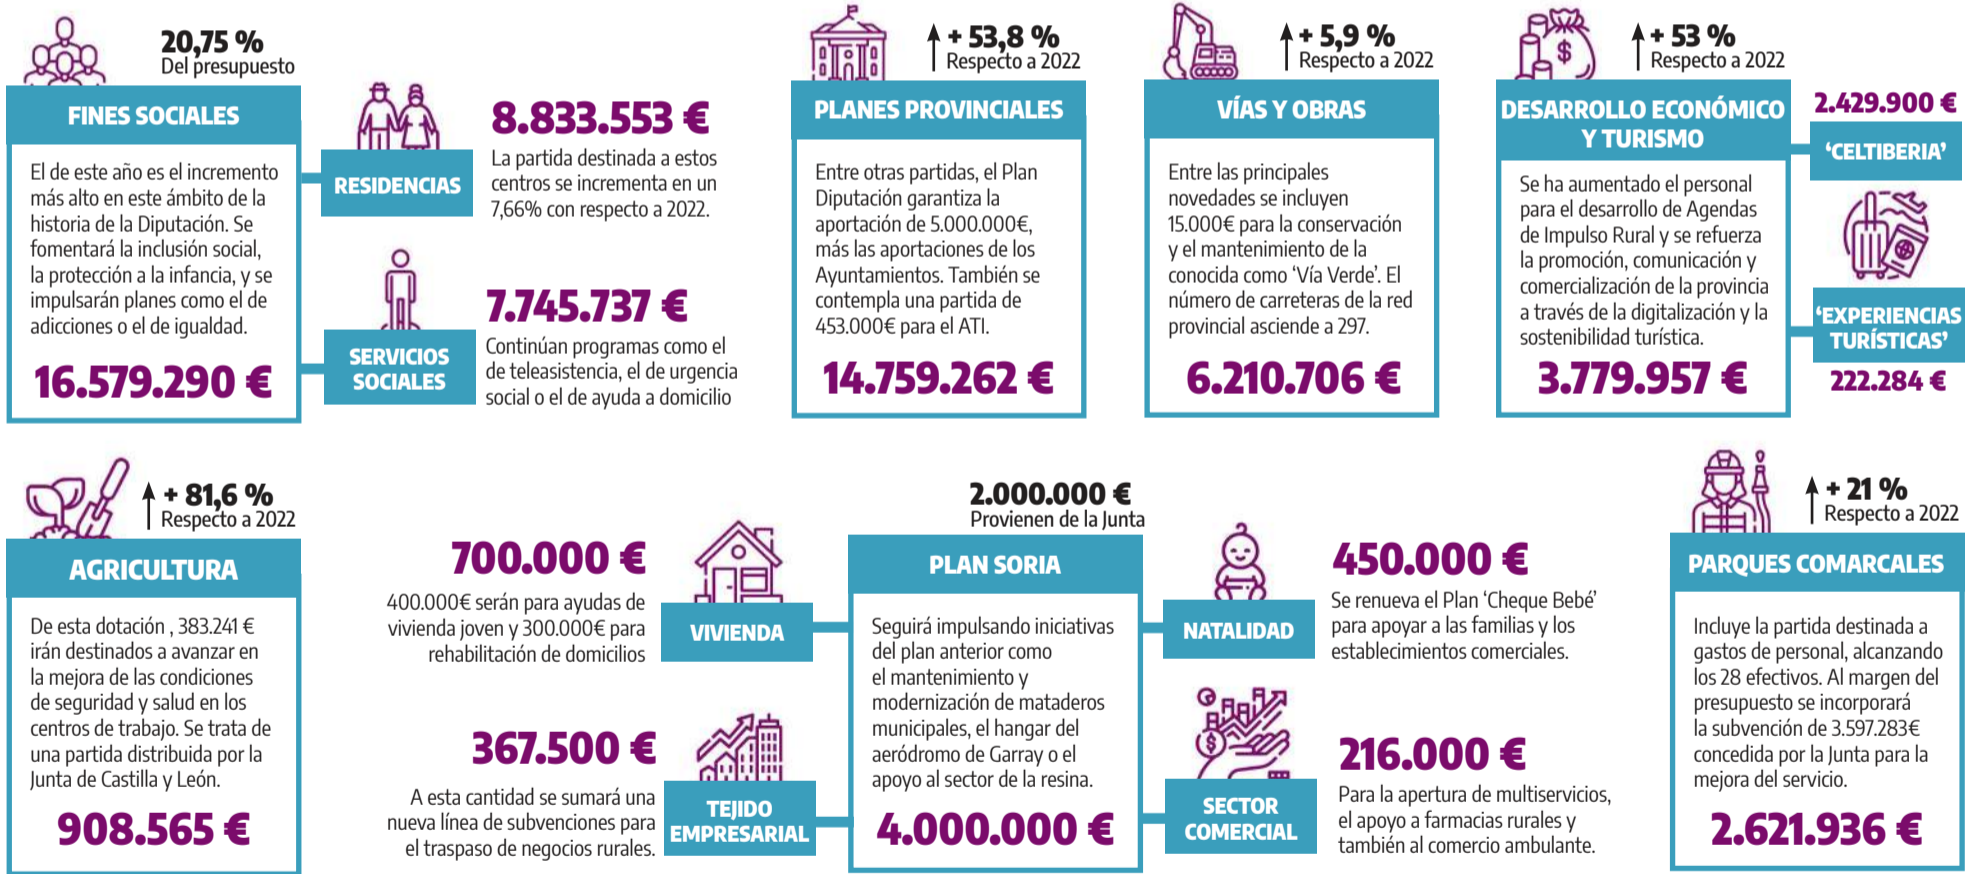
20,75 %
Del presupuesto

FINES SOCIALES

El de este año es el incremento más alto en este ámbito de la historia de la Diputación. Se fomentará la inclusión social, la protección a la infancia, y se impulsarán planes como el de adicciones o el de igualdad.

16.579.290 €

RESIDENCIAS

8.833.553 €

La partida destinada a estos centros se incrementa en un 7,66% con respecto a 2022.

SERVICIOS SOCIALES

7.745.737 €

Continúan programas como el de teleasistencia, el de urgencia social o el de ayuda a domicilio

+ 53,8 %
Respecto a 2022

PLANES PROVINCIALES

Entre otras partidas, el Plan Diputación garantiza la aportación de 5.000.000€, más las aportaciones de los Ayuntamientos. También se contempla una partida de 453.000€ para el ATI.

14.759.262 €

+ 5,9 %
Respecto a 2022

VÍAS Y OBRAS

Entre las principales novedades se incluyen 15.000€ para la conservación y el mantenimiento de la conocida como 'Vía Verde'. El número de carreteras de la red provincial asciende a 297.

6.210.706 €

+ 53 %
Respecto a 2022

DESARROLLO ECONÓMICO Y TURISMO

Se ha aumentado el personal para el desarrollo de Agendas de Impulso Rural y se refuerza la promoción, comunicación y comercialización de la provincia a través de la digitalización y la sostenibilidad turística.

3.779.957 €

2.429.900 €

'CELTIBERIA'

'EXPERIENCIAS TURÍSTICAS'

222.284 €

+ 81,6 %
Respecto a 2022

AGRICULTURA

De esta dotación , 383.241 € irán destinados a avanzar en la mejora de las condiciones de seguridad y salud en los centros de trabajo. Se trata de una partida distribuida por la Junta de Castilla y León.

908.565 €

700.000 €

400.000€ serán para ayudas de vivienda joven y 300.000€ para rehabilitación de domicilios

VIVIENDA

367.500 €

A esta cantidad se sumará una nueva línea de subvenciones para el traspaso de negocios rurales.

TEJIDO EMPRESARIAL

2.000.000 €
Provienen de la Junta

PLAN SORIA

Seguirá impulsando iniciativas del plan anterior como el mantenimiento y modernización de mataderos municipales, el hangar del aeródromo de Garray o el apoyo al sector de la resina.

4.000.000 €

NATALIDAD

450.000 €

Se renueva el Plan 'Cheque Bebé' para apoyar a las familias y los establecimientos comerciales.

SECTOR COMERCIAL

216.000 €

Para la apertura de multiservicios, el apoyo a farmacias rurales y también al comercio ambulante.

+ 21 %
Respecto a 2022

PARQUES COMARCALES

Incluye la partida destinada a gastos de personal, alcanzando los 28 efectivos. Al margen del presupuesto se incorporará la subvención de 3.597.283€ concedida por la Junta para la mejora del servicio.

2.621.936 €